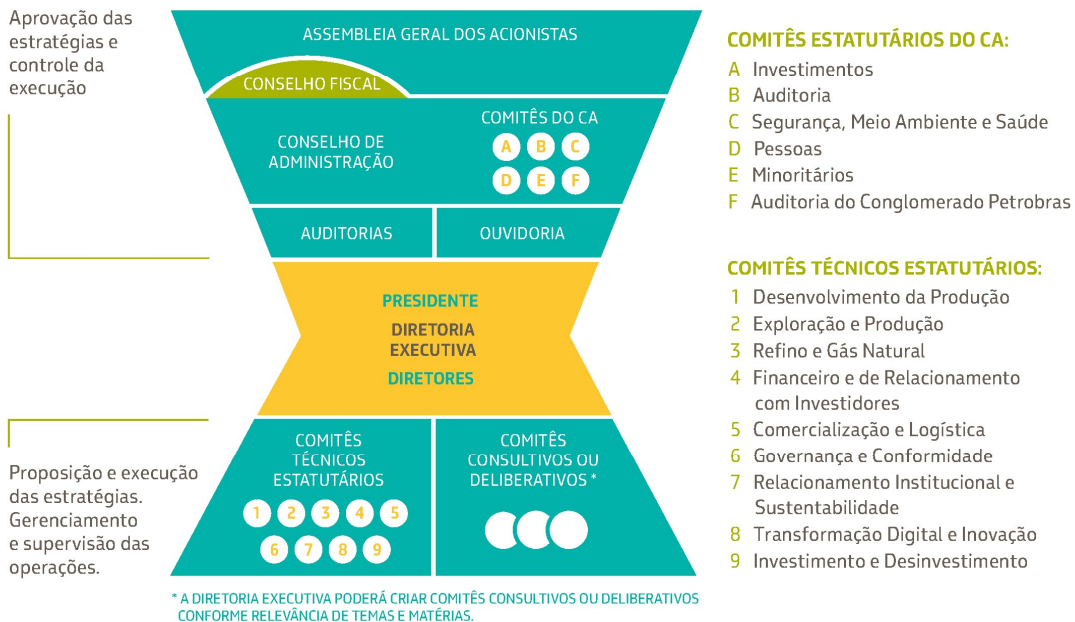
Aprovação das estratégias e controle da execução

ASSEMBLEIA GERAL DOS ACIONISTAS

CONSELHO FISCAL

CONSELHO DE ADMINISTRAÇÃO

COMITÊS DO CA

A B C
D E F

AUDITORIAS

OUVIDORIA

PRESIDENTE

DIRETORIA EXECUTIVA

DIRETORES

COMITÊS TÉCNICOS ESTATUTÁRIOS

1 2 3 4 5
6 7 8 9

COMITÊS CONSULTIVOS OU DELIBERATIVOS *

Proposição e execução das estratégias. Gerenciamento e supervisão das operações.

* A DIRETORIA EXECUTIVA PODERÁ CRIAR COMITÊS CONSULTIVOS OU DELIBERATIVOS CONFORME RELEVÂNCIA DE TEMAS E MATÉRIAS.

COMITÊS ESTATUTÁRIOS DO CA:
A Investimentos
B Auditoria
C Segurança, Meio Ambiente e Saúde
D Pessoas
E Minoritários
F Auditoria do Conglomerado Petrobras

COMITÊS TÉCNICOS ESTATUTÁRIOS:
1 Desenvolvimento da Produção
2 Exploração e Produção
3 Refino e Gás Natural
4 Financeiro e de Relacionamento com Investidores
5 Comercialização e Logística
6 Governança e Conformidade
7 Relacionamento Institucional e Sustentabilidade
8 Transformação Digital e Inovação
9 Investimento e Desinvestimento